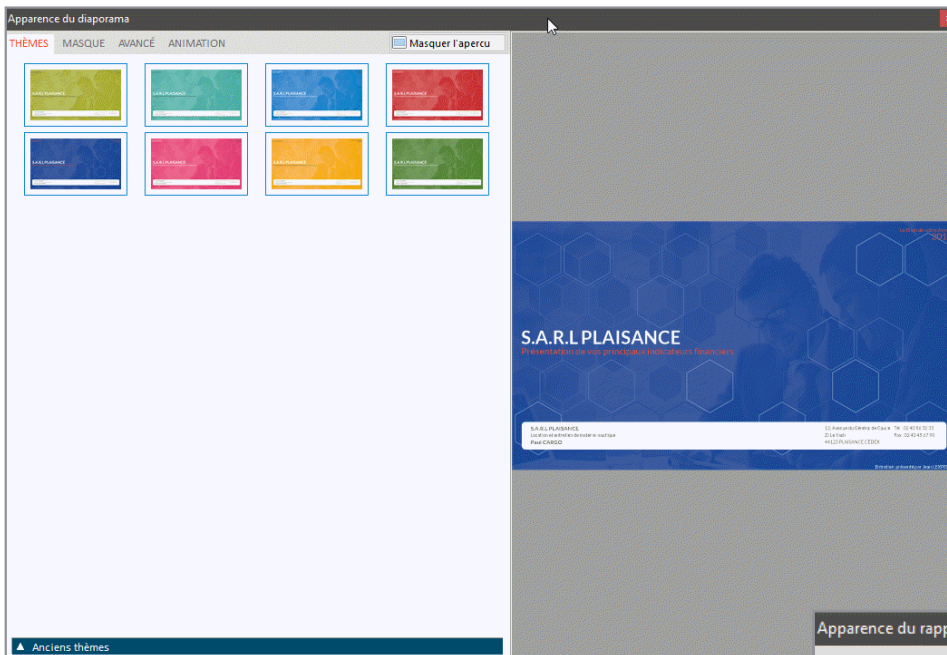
Apparence du diaporama

THÈMES MASQUE AVANCÉ ANIMATION

Masquer l'apercu

S.A.R.L PLAISANCE

S.A.R.L PLAISANCE

S.A.R.L PLAISANCE

S.A.R.L PLAISANCE

S.A.R.L PLAISANCE

S.A.R.L PLAISANCE

S.A.R.L PLAISANCE

S.A.R.L PLAISANCE

S.A.R.L PLAISANCE

Présentation de vos principaux indicateurs financiers

S.A.R.L PLAISANCE
Location et entretien de matériel nautique
Paul CARGO

12, Avenue du Général de Gaulle
ZI Le Port
44120 PLAISANCE CEDEX

Tél : 02 40 56 32 33
Fax : 02 40 45 67 00

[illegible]

▲ Anciens thèmes

Apparence du rapp